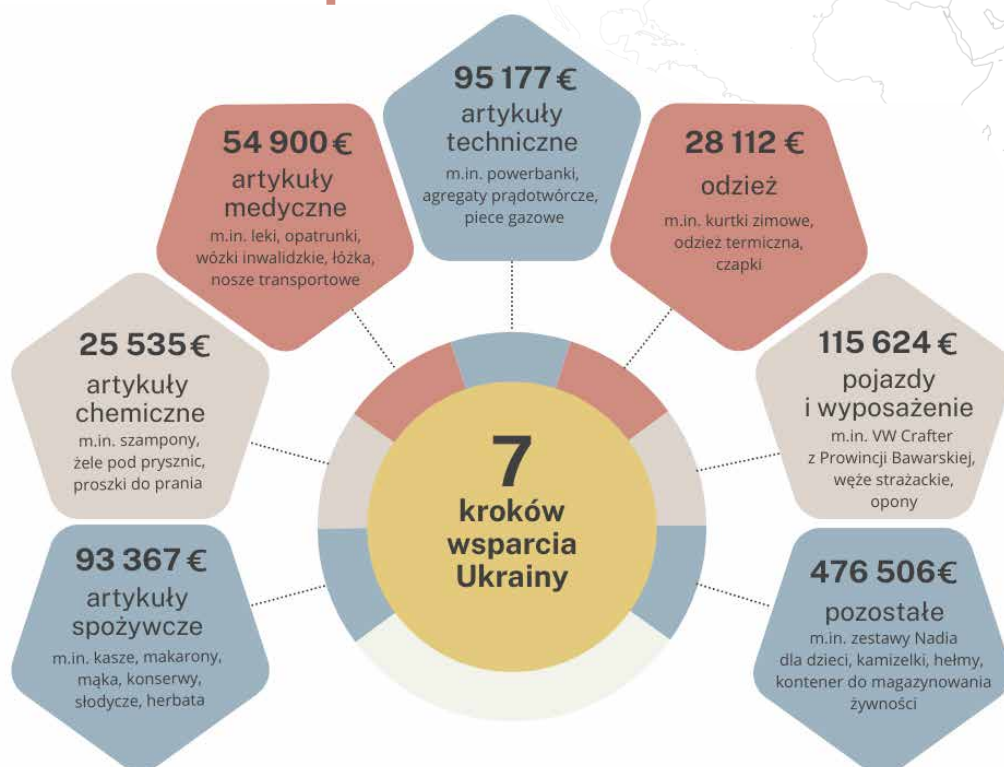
95 177 €
artykuły techniczne
m.in. powerbanki, agregaty prądotwórcze, piece gazowe

54 900 €
artykuły medyczne
m.in. leki, opatrunki, wózki inwalidzkie, łóżka, nosze transportowe

28 112 €
odzież
m.in. kurtki zimowe, odzież termiczna, czapki

25 535 €
artykuły chemiczne
m.in. szampony, żele pod prysznic, proszki do prania

115 624 €
pojazdy i wyposażenie
m.in. VW Crafter z Prowincji Bawarskiej, węże strażackie, opony

7
kroków wsparcia Ukrainy

93 367 €
artykuły spożywcze
m.in. kasze, makarony, mąka, konserwy, słodycze, herbata

476 506€
pozostałe
m.in. zestawy Nadia dla dzieci, kamizelki, hełmy, kontener do magazynowania żywności